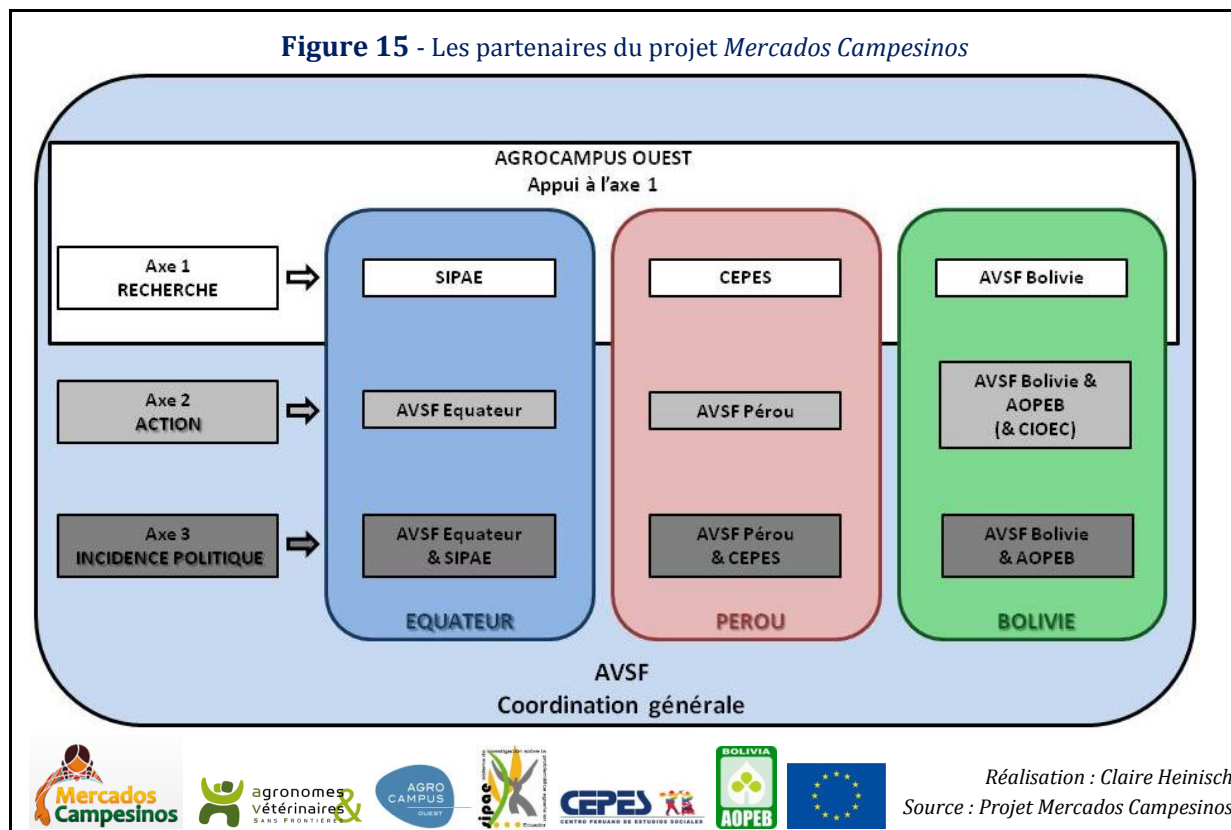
**Figure 15** - Les partenaires du projet *Mercados Campesinos*

AGROCAMPUS OUEST
Appui à l'axe 1

Axe 1
RECHERCHE

Axe 2
ACTION

Axe 3
INCIDENCE POLITIQUE

SIPAE

AVSF Equateur

AVSF Equateur & SIPAE

EQUATEUR

CEPES

AVSF Pérou

AVSF Pérou & CEPES

PEROU

AVSF Bolivie

AVSF Bolivie & AOPEB (& CIOEC)

AVSF Bolivie & AOPEB

BOLIVIE

AVSF
Coordination générale

Mercados Campesinos

agronomes vétérinaires & SANS FRONTIÈRES

AGRO CAMPUS OUEST

sipae

CEPES CENTRO PERUANO DE ESTUDIOS SOCIALES

BOLIVIA AOPEB

*Réalisation : Claire Heinisch*
*Source : Projet Mercados Campesinos*